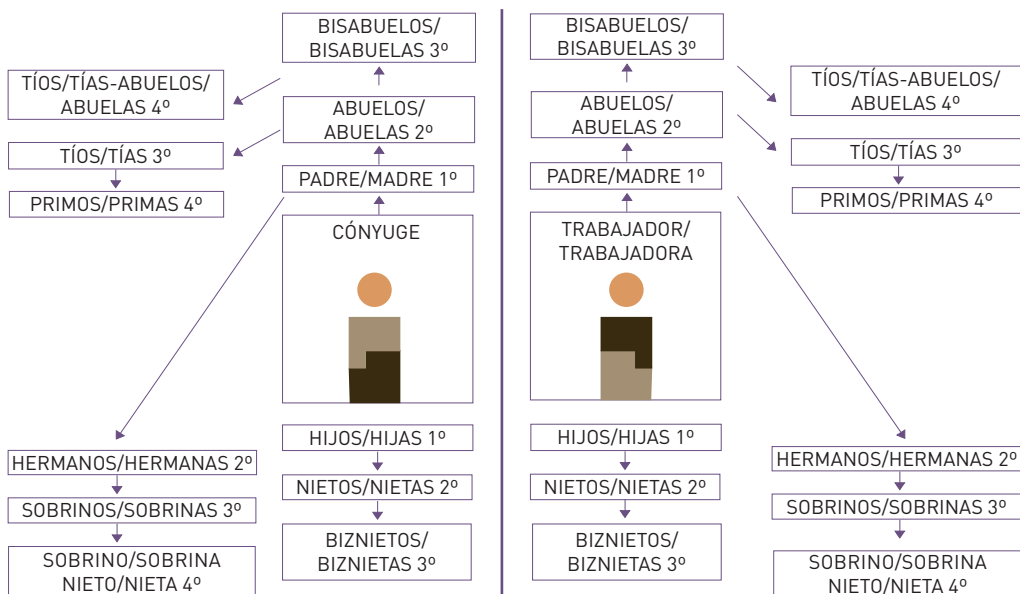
BISABUELOS/ BISABUELAS 3º

TÍOS/TÍAS-ABUELOS/ ABUELAS 4º

ABUELOS/ ABUELAS 2º

TÍOS/TÍAS 3º

PRIMOS/PRIMAS 4º

PADRE/MADRE 1º

CÓNYUGE

HERMANOS/HERMANAS 2º

SOBRINOS/SOBRINAS 3º

SOBRINO/SOBRINA NIETO/NIETA 4º

HIJOS/HIJAS 1º

NIETOS/NIETAS 2º

BIZNIETOS/ BIZNIETAS 3º

BISABUELOS/ BISABUELAS 3º

ABUELOS/ ABUELAS 2º

TÍOS/TÍAS-ABUELOS/ ABUELAS 4º

TÍOS/TÍAS 3º

PRIMOS/PRIMAS 4º

PADRE/MADRE 1º

TRABAJADOR/ TRABAJADORA

HIJOS/HIJAS 1º

NIETOS/NIETAS 2º

BIZNIETOS/ BIZNIETAS 3º

HERMANOS/HERMANAS 2º

SOBRINOS/SOBRINAS 3º

SOBRINO/SOBRINA NIETO/NIETA 4º